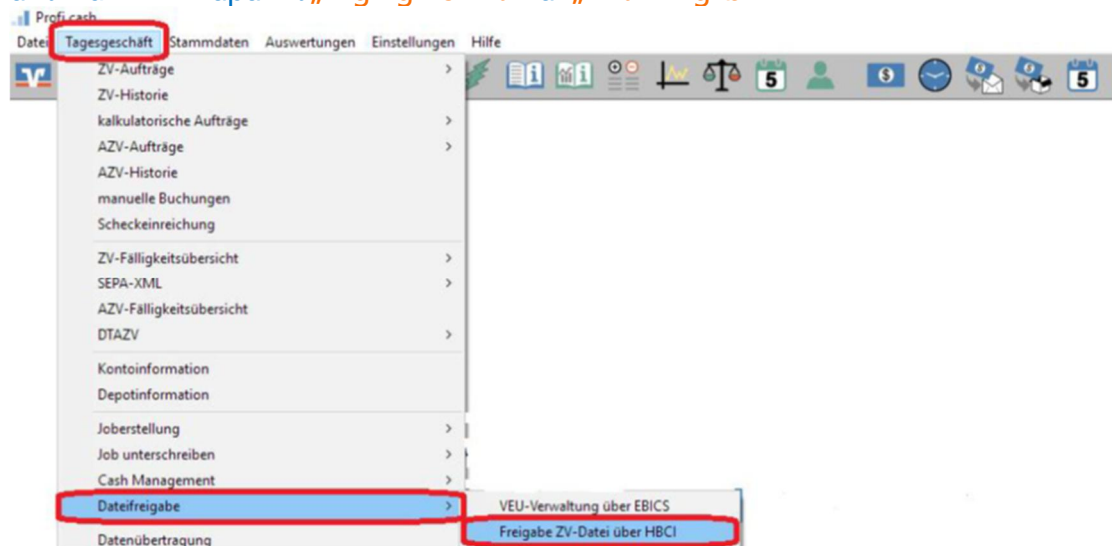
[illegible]

Profi cash

Datei Tagesgeschäft Stammdaten Auswertungen Einstellungen Hilfe

5 5

ZV-Aufträge
ZV-Historie
kalkulatorische Aufträge
AZV-Aufträge
AZV-Historie
manuelle Buchungen
Scheckeinreichung
ZV-Fälligkeitsübersicht
SEPA-XML
AZV-Fälligkeitsübersicht
DTAZV
Kontoinformation
Depotinformation
Joberstellung
Job unterschreiben
Cash Management
Dateifreigabe
Datenübertragung

VEU-Verwaltung über EBICS
Freigabe ZV-Datei über HBCI